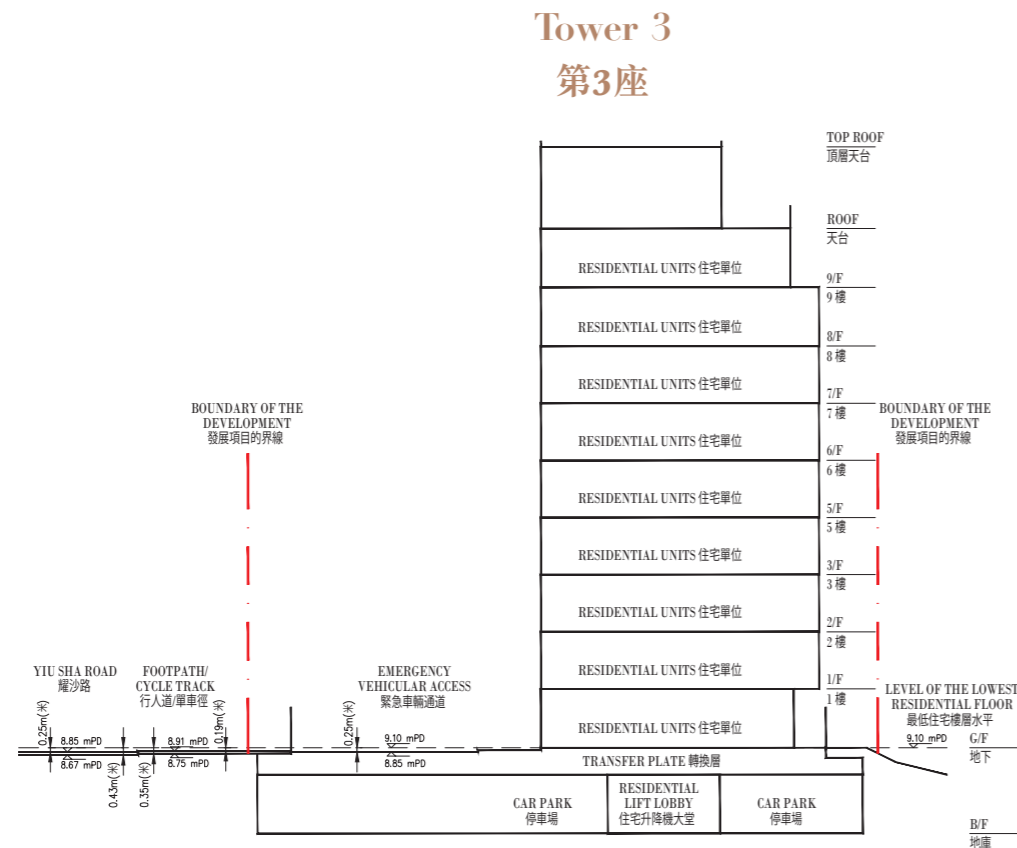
Tower 3
第3座

TOP ROOF
頂層天台

ROOF
天台

9/F
9樓

8/F
8樓

7/F
7樓

6/F
6樓

5/F
5樓

3/F
3樓

2/F
2樓

1/F
1樓

G/F
地下

B/F
地庫

RESIDENTIAL UNITS 住宅單位
RESIDENTIAL UNITS 住宅單位
RESIDENTIAL UNITS 住宅單位
RESIDENTIAL UNITS 住宅單位
RESIDENTIAL UNITS 住宅單位
RESIDENTIAL UNITS 住宅單位
RESIDENTIAL UNITS 住宅單位
RESIDENTIAL UNITS 住宅單位
RESIDENTIAL UNITS 住宅單位

BOUNDARY OF THE DEVELOPMENT
發展項目的界線

BOUNDARY OF THE DEVELOPMENT
發展項目的界線

LEVEL OF THE LOWEST RESIDENTIAL FLOOR
最低住宅樓層水平

YIU SHA ROAD
耀沙路

FOOTPATH/ CYCLE TRACK
行人道/單車徑

EMERGENCY VEHICULAR ACCESS
緊急車輛通道

0.25m(米)
8.85 mPD
8.67 mPD
0.43m(米)
0.35m(米)
8.91 mPD
8.75 mPD
0.19m(米)
0.25m(米)
9.10 mPD
8.85 mPD
9.10 mPD

TRANSFER PLATE 轉換層

CAR PARK
停車場

RESIDENTIAL LIFT LOBBY
住宅升降機大堂

CAR PARK
停車場